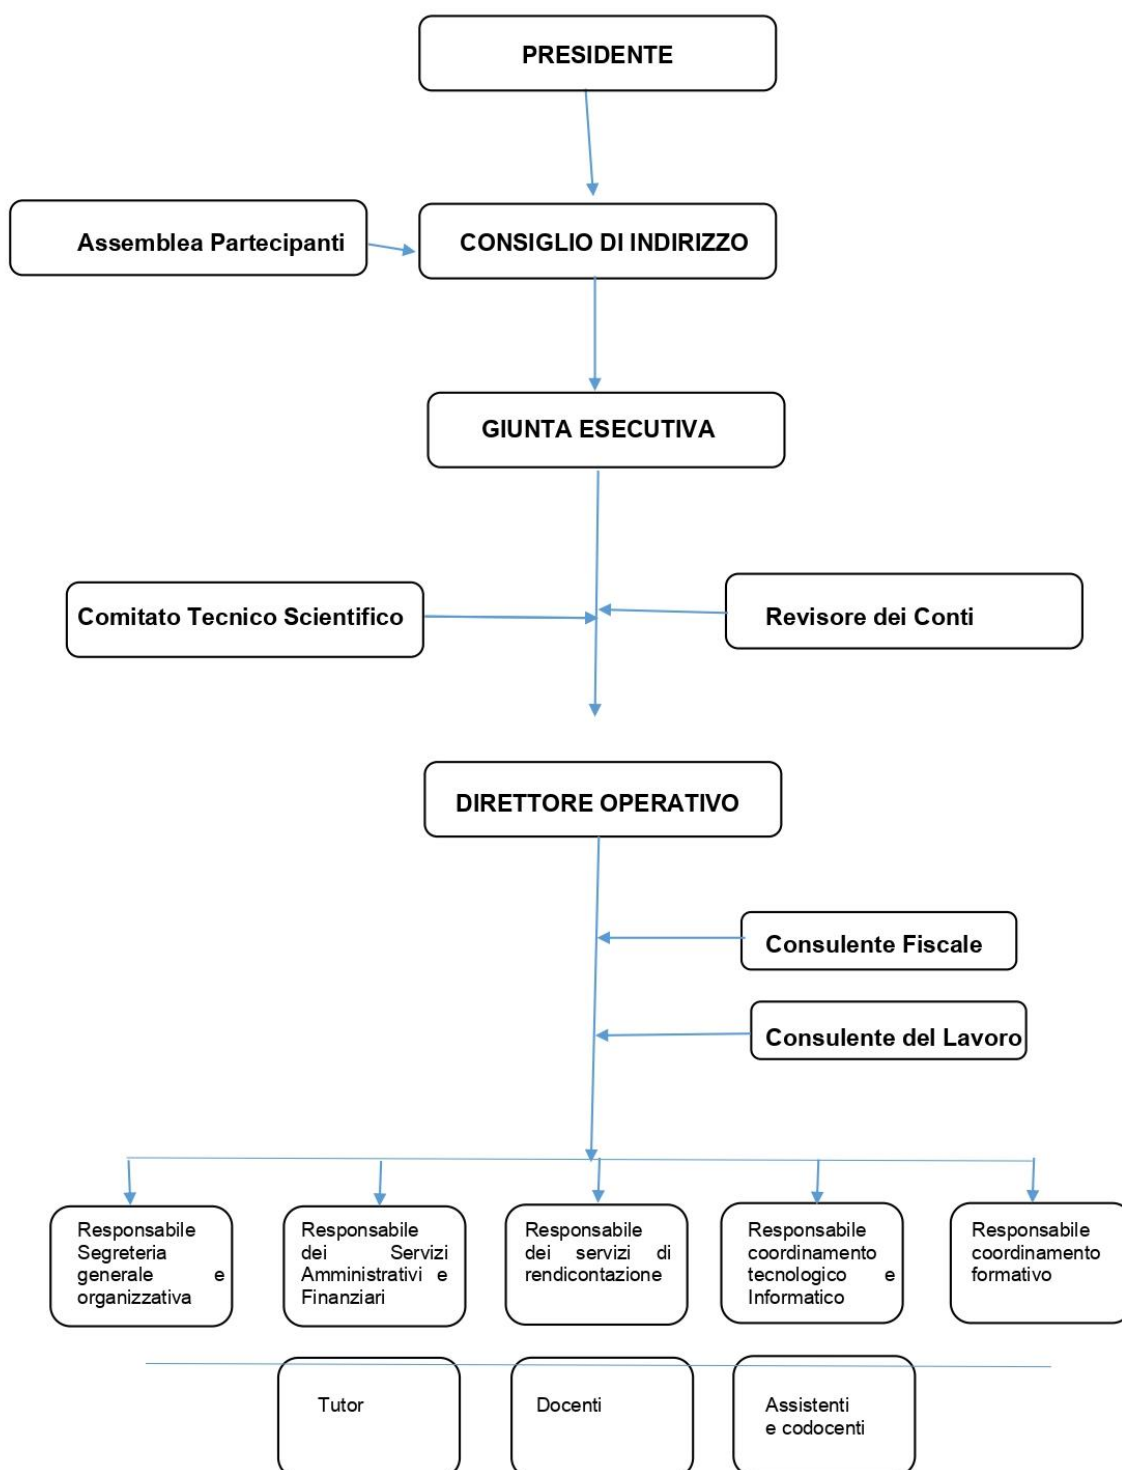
PRESIDENTE

Assemblea Partecipanti

CONSIGLIO DI INDIRIZZO

GIUNTA ESECUTIVA

Comitato Tecnico Scientifico

Revisore dei Conti

DIRETTORE OPERATIVO

Consulente Fiscale

Consulente del Lavoro

Responsabile Segreteria generale e organizzativa

Responsabile dei Servizi Amministrativi e Finanziari

Responsabile dei servizi di rendicontazione

Responsabile coordinamento tecnologico e Informatico

Responsabile coordinamento formativo

Tutor

Docenti

Assistenti e codocenti